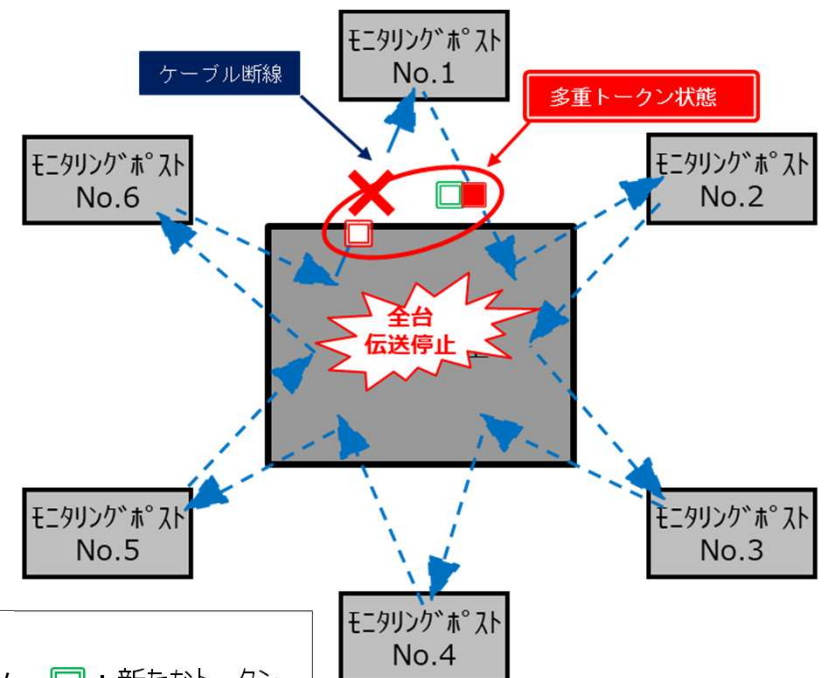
ケーブル断線

モニタリングポスト
No.1

多重トークン状態

モニタリングポスト
No.6

モニタリングポスト
No.2

全台
伝送停止

モニタリングポスト
No.5

モニタリングポスト
No.3

モニタリングポスト
No.4

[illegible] ：新たなトークン